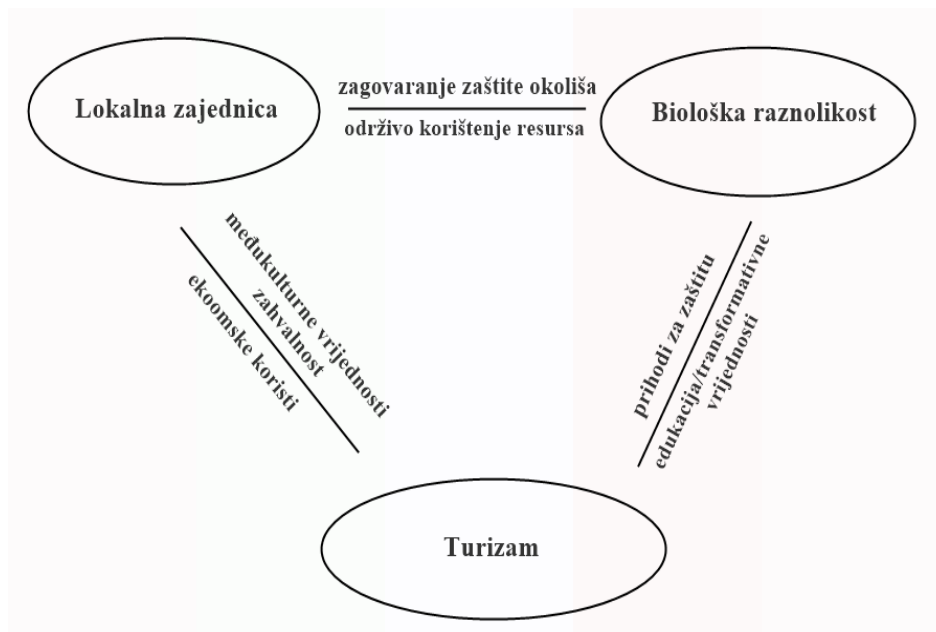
Lokalna zajednica

zagovaranje zaštite okoliša

održivo korištenje resursa

Biološka raznolikost

međukulturne vrijednosti zahvalnost

ekoomske koristi

prihodi za zaštitu

edukacija/transformativne vrijednosti

Turizam